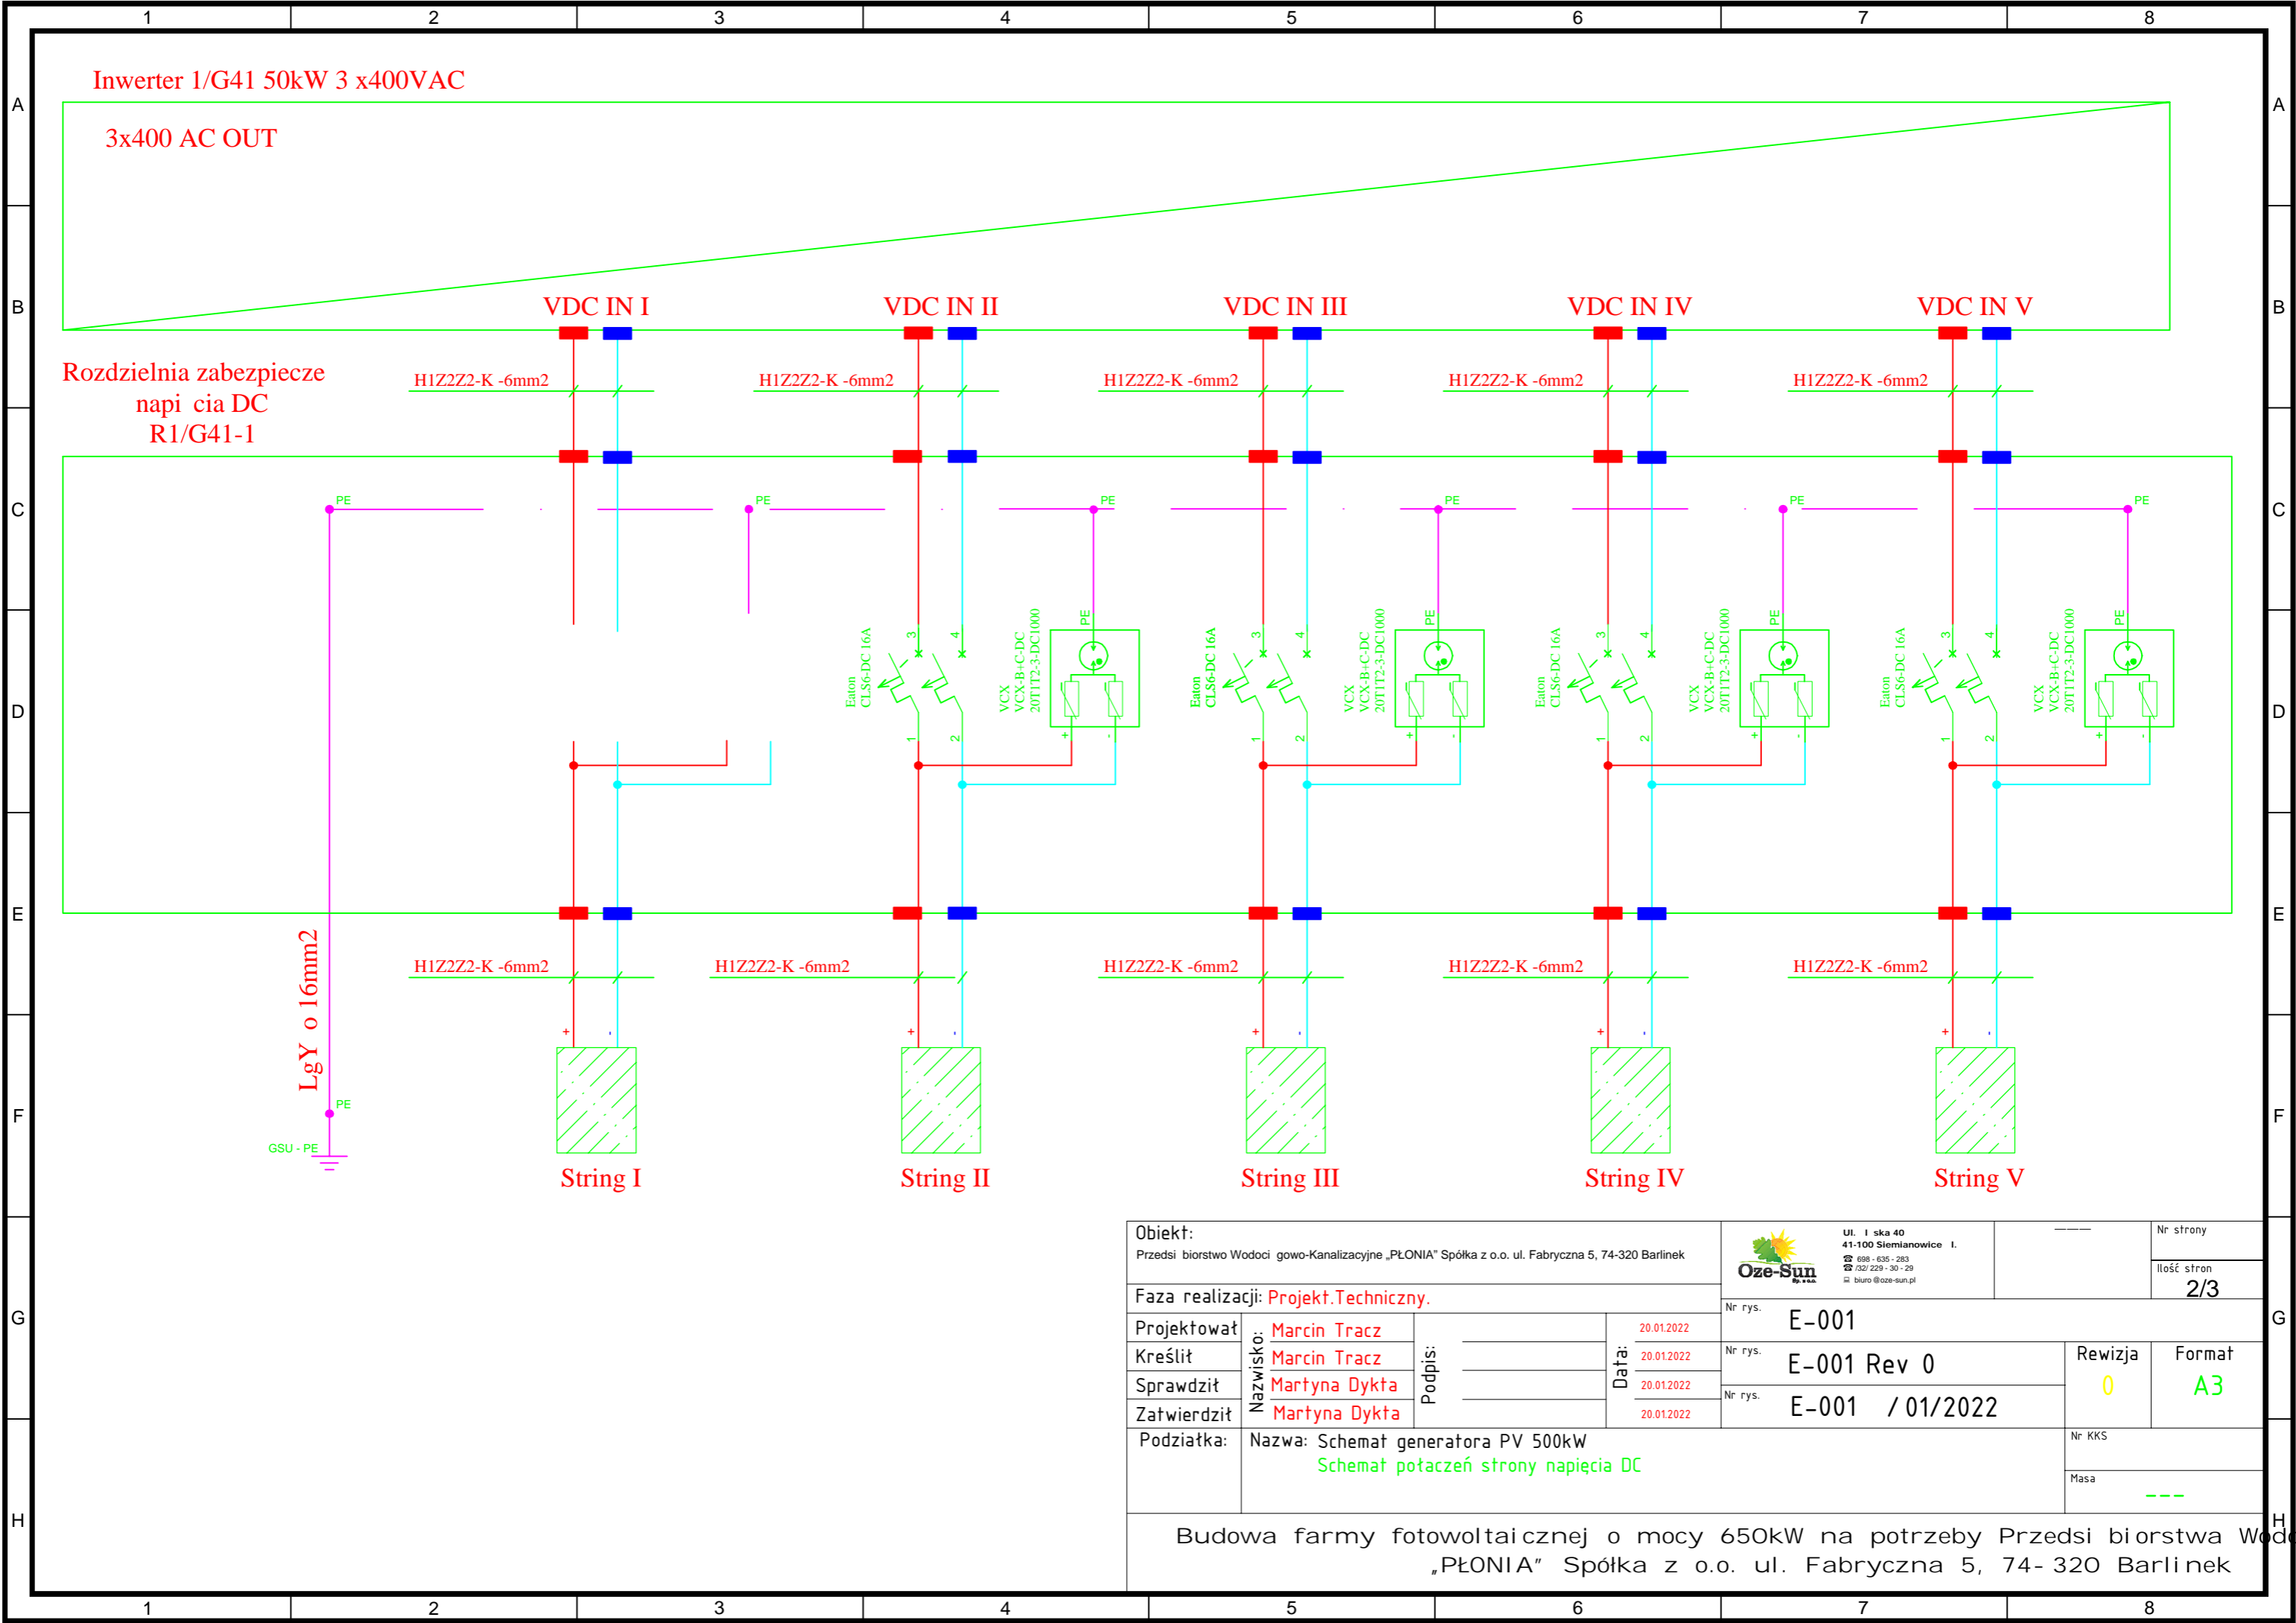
1 2 3 4 5 6 7 8

A B C D E F G H

Inwerter 1/G41 50kW 3 x400VAC

3x400 AC OUT

VDC IN I VDC IN II VDC IN III VDC IN IV VDC IN V

Rozdzielnia zabezpiecze napi cia DC R1/G41-1

H1Z2Z2-K -6mm2 H1Z2Z2-K -6mm2 H1Z2Z2-K -6mm2 H1Z2Z2-K -6mm2 H1Z2Z2-K -6mm2

PE PE PE PE PE PE

Eaton CLS6-DC 16A 3 4 1 2

VCX VCX-B+C-DC 20T1T2-3-DC1000

PE + -

Eaton CLS6-DC 16A 3 4 1 2

VCX VCX-B+C-DC 20T1T2-3-DC1000

PE + -

Eaton CLS6-DC 16A 3 4 1 2

VCX VCX-B+C-DC 20T1T2-3-DC1000

PE + -

Eaton CLS6-DC 16A 3 4 1 2

VCX VCX-B+C-DC 20T1T2-3-DC1000

PE + -

H1Z2Z2-K -6mm2 H1Z2Z2-K -6mm2 H1Z2Z2-K -6mm2 H1Z2Z2-K -6mm2 H1Z2Z2-K -6mm2

LgY o 16mm2

PE

GSU - PE

+ - + - + - + - + -

String I String II String III String IV String V

Obiekt:
Przedsi biorstwo Wodoci gowo-Kanalizacyjne „PŁONIA" Spółka z o.o. ul. Fabryczna 5, 74-320 Barlinek

Oze-Sun

Ul. l ska 40
41-100 Siemianowice l.
698 - 635 - 283
/32/ 229 - 30 - 29
biuro@oze-sun.pl

Nr strony

Ilość stron
2/3

Faza realizacji: Projekt.Techniczny.

| Projektował | Nazwisko: | Marcin Tracz | Podpis: | | Data: | 20.01.2022 |
|---|---|---|---|---|---|---|
| Kreślił | | Marcin Tracz | | | | 20.01.2022 |
| Sprawdził | | Martyna Dykta | | | | 20.01.2022 |
| Zatwierdził | | Martyna Dykta | | | | 20.01.2022 |

Nr rys. E-001

Nr rys. E-001 Rev 0

Nr rys. E-001 / 01/2022

Rewizja 0

Format A3

Podziałka:

Nazwa: Schemat generatora PV 500kW
Schemat połaczeń strony napięcia DC

Nr KKS

Masa
---

Budowa farmy fotowoltaicznej o mocy 650kW na potrzeby Przedsi biorstwa Wod
„PŁONIA" Spółka z o.o. ul. Fabryczna 5, 74-320 Barlinek